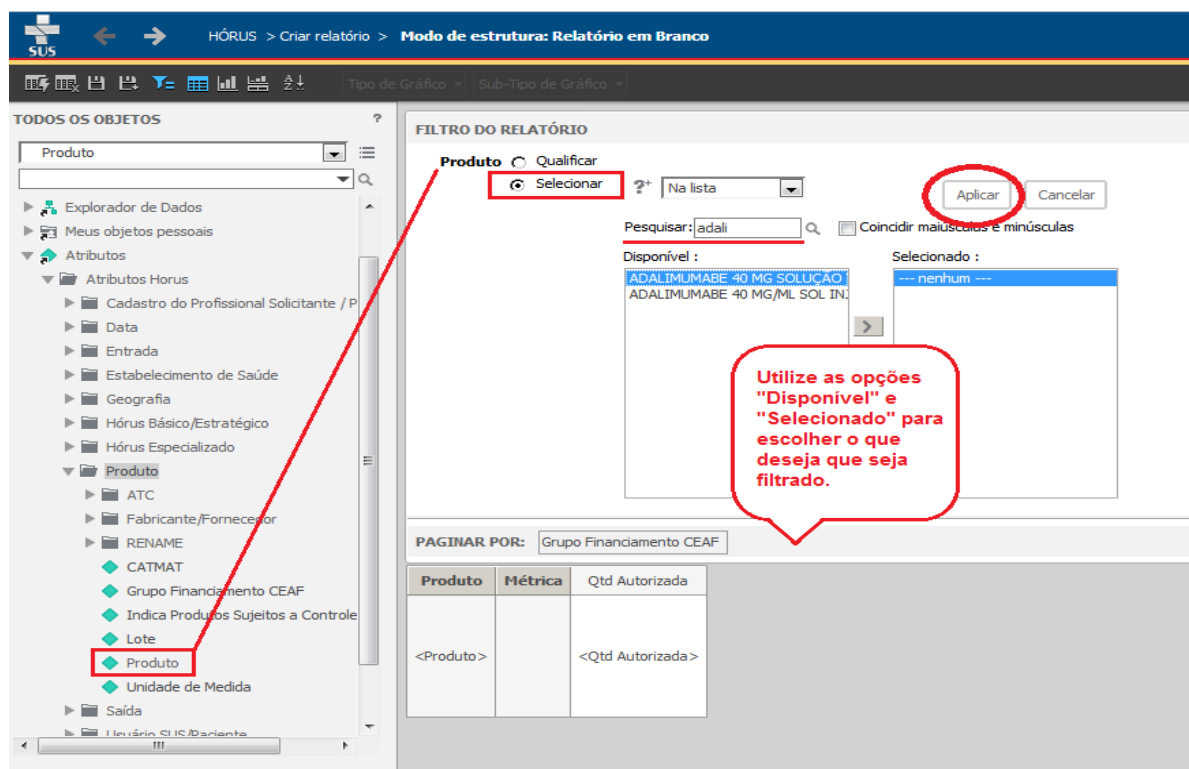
SUS

HÓRUS > Criar relatório > Modo de estrutura: Relatório em Branco

Tipo de Gráfico Sub-Tipo de Gráfico

TODOS OS OBJETOS ?

Produto

Explorador de Dados
Meus objetos pessoais
Atributos
Atributos Horus
Cadastro do Profissional Solicitante / P
Data
Entrada
Estabelecimento de Saúde
Geografia
Hórus Básico/Estratégico
Hórus Especializado
Produto
ATC
Fabricante/Fornecedor
RENAME
CATMAT
Grupo Financiamento CEAF
Indica Produtos Sujeitos a Controle
Lote
Produto
Unidade de Medida
Saída
Usuário SUS/Paciente

FILTRO DO RELATÓRIO

Produto Qualificar
Selecionar
Na lista
Aplicar Cancelar

Pesquisar: adali Coincidir maiúsculas e minúsculas

Disponível :
ADALIMUMABE 40 MG SOLUÇÃO
ADALIMUMABE 40 MG/ML SOL INJ

Selecionado :
--- nenhum ---

Utilize as opções "Disponível" e "Selecionado" para escolher o que deseja que seja filtrado.

PAGINAR POR: Grupo Financiamento CEAF

| Produto | Métrica | Qtd Autorizada |
|---|---|---|
| <Produto> | | <Qtd Autorizada> |